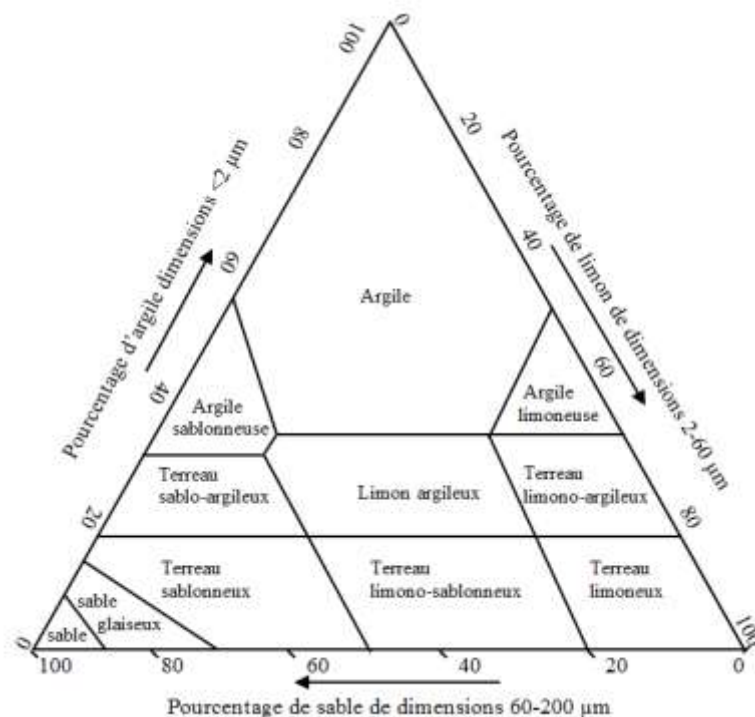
Pourcentage d'argile dimensions <2 µm

0
20
40
60
80
100

0
20
40
60
80
100

Pourcentage de limon de dimensions 2-60 µm

Argile

Argile sablonneuse

Argile limoneuse

Terreau sablo-argileux

Limon argileux

Terreau limono-argileux

Terreau sablonneux

Terreau limono-sablonneux

Terreau limoneux

sable glaiseux

sable

100
80
60
40
20
0

Pourcentage de sable de dimensions 60-200 µm